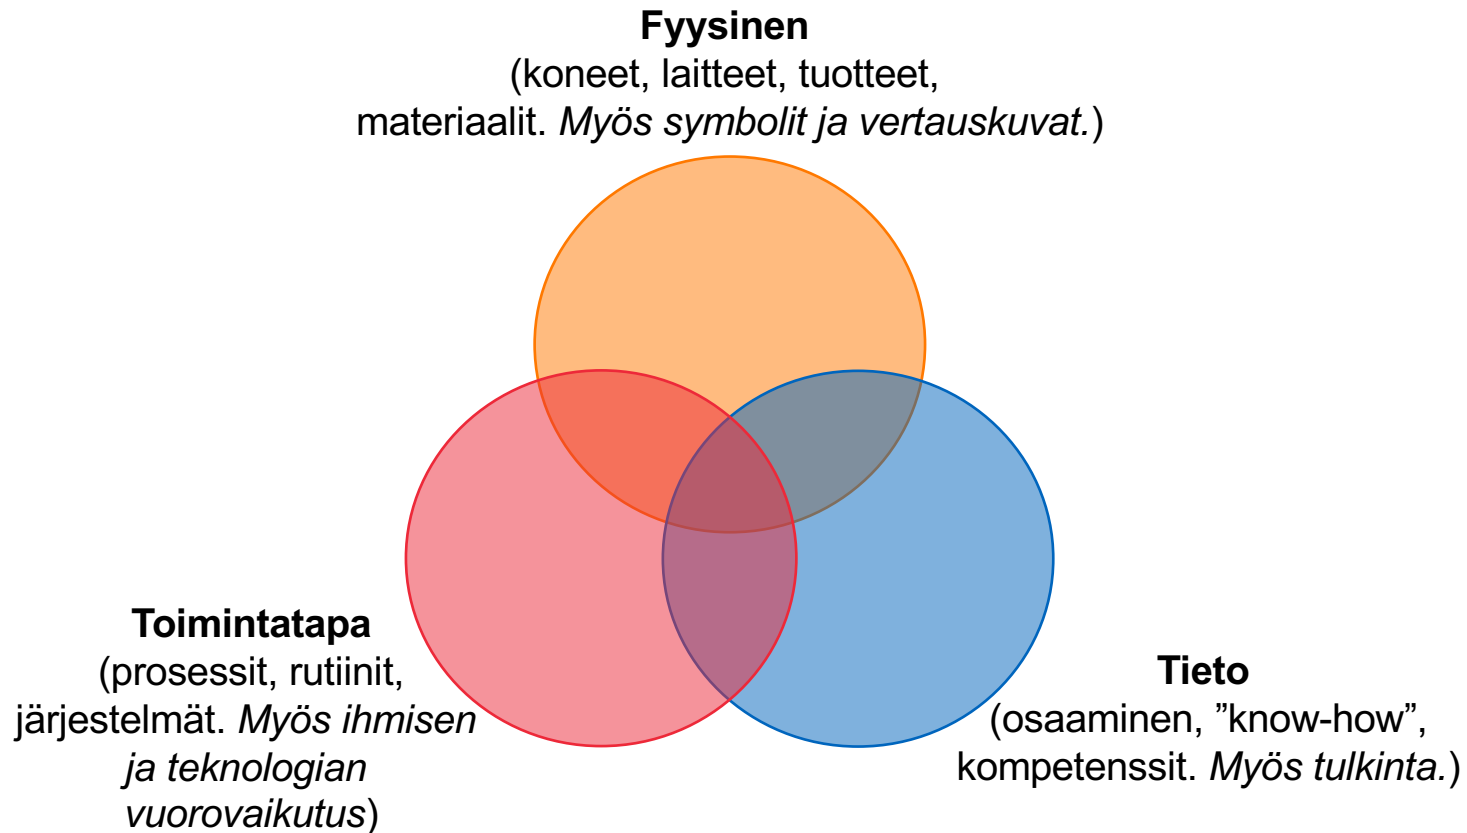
**Fyysinen**
(koneet, laitteet, tuotteet, materiaalit. *Myös symbolit ja vertauskuvat.*)

**Toimintatapa**
(prosessit, rutiinit, järjestelmät. *Myös ihmisen ja teknologian vuorovaikutus*)

**Tieto**
(osaaminen, ”know-how”, kompetenssit. *Myös tulkinta.*)